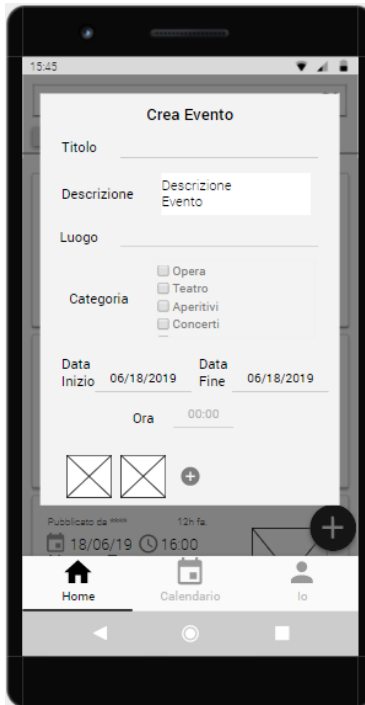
15:45

Crea Evento

Titolo

Descrizione
Descrizione Evento

Luogo

Categoria
Opera
Teatro
Aperitivi
Concerti

Data Inizio 06/18/2019
Data Fine 06/18/2019

Ora 00:00

Pubblicato da **** 12h fa.
18/06/19 16:00

Home
Calendario
Io